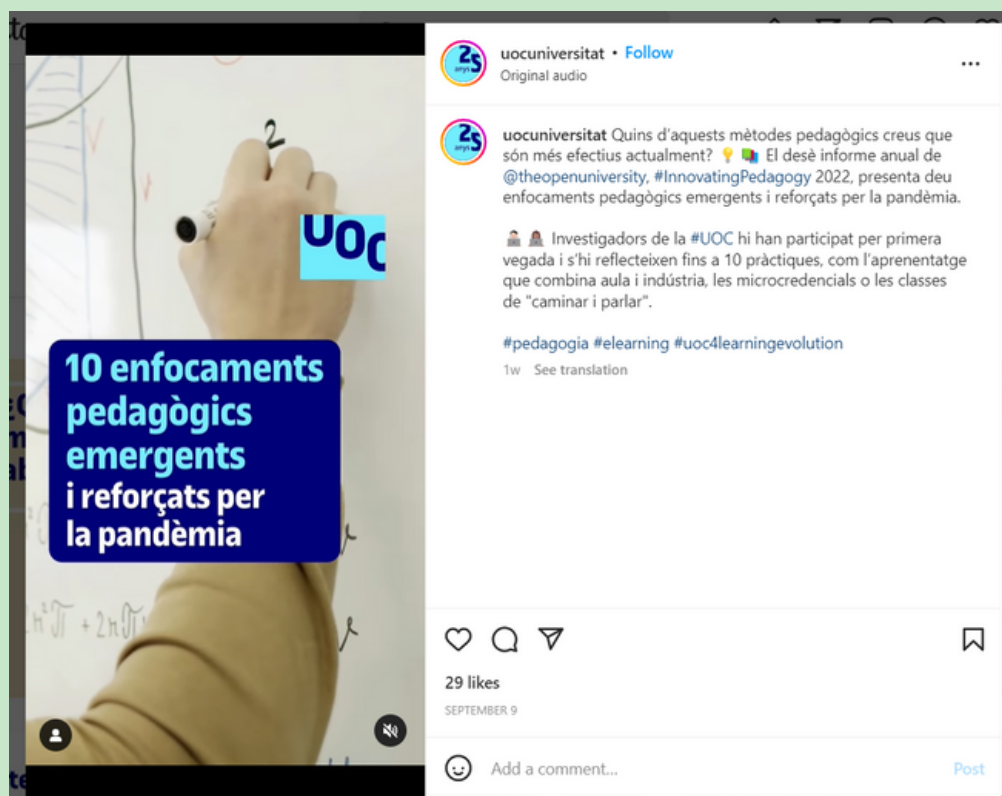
2

UOC

10 enfocaments pedagògics emergents i reforçats per la pandèmia

25 anys

uocuniversitat • Follow
Original audio

uocuniversitat Quins d'aquests mètodes pedagògics creus que són més efectius actualment? 💡📚 El desè informe anual de @theopenuniversity, #InnovatingPedagogy 2022, presenta deu enfocaments pedagògics emergents i reforçats per la pandèmia.

Investigadors de la #UOC hi han participat per primera vegada i s'hi reflecteixen fins a 10 pràctiques, com l'aprenentatge que combina aula i indústria, les microcredencials o les classes de "caminar i parlar".

#pedagogia #elearning #uoc4learningevolution

1w See translation

29 likes

SEPTEMBER 9

Add a comment...

Post